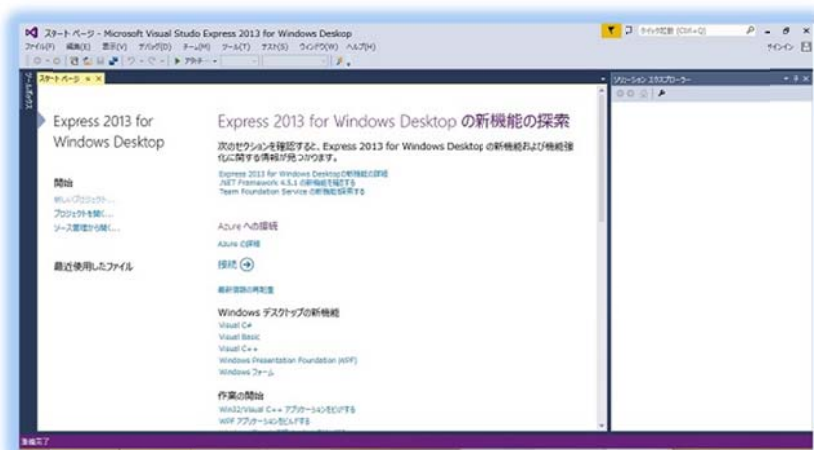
スタート ページ - Microsoft Visual Studio Express 2013 for Windows Deskop

ファイル(F) 編集(E) 表示(V) デバッグ(D) チーム(M) ツール(T) テスト(S) ウィンドウ(W) ヘルプ(H)

クイック起動 (Ctrl+Q)

サインイン

アタッチ...

スタート ページ

ツールボックス

ソリューション エクスプローラー

Express 2013 for Windows Desktop

開始

新しいプロジェクト...

プロジェクトを開く...

ソース管理から開く...

最近使用したファイル

Express 2013 for Windows Desktop の新機能の探索

次のセクションを確認すると、Express 2013 for Windows Desktop の新機能および機能強化に関する情報が見つかります。

Express 2013 for Windows Desktop の新機能の詳細

.NET Framework 4.5.1 の新機能を確認する

Team Foundation Service の新機能を探索する

Azure への接続

Azure の詳細

接続

最新情報の再配置

Windows デスクトップの新機能

Visual C#

Visual Basic

Visual C++

Windows Presentation Foundation (WPF)

Windows フォーム

作業の開始

Win32/Visual C++ アプリケーションをビルドする

WPF アプリケーションをビルドする

準備完了